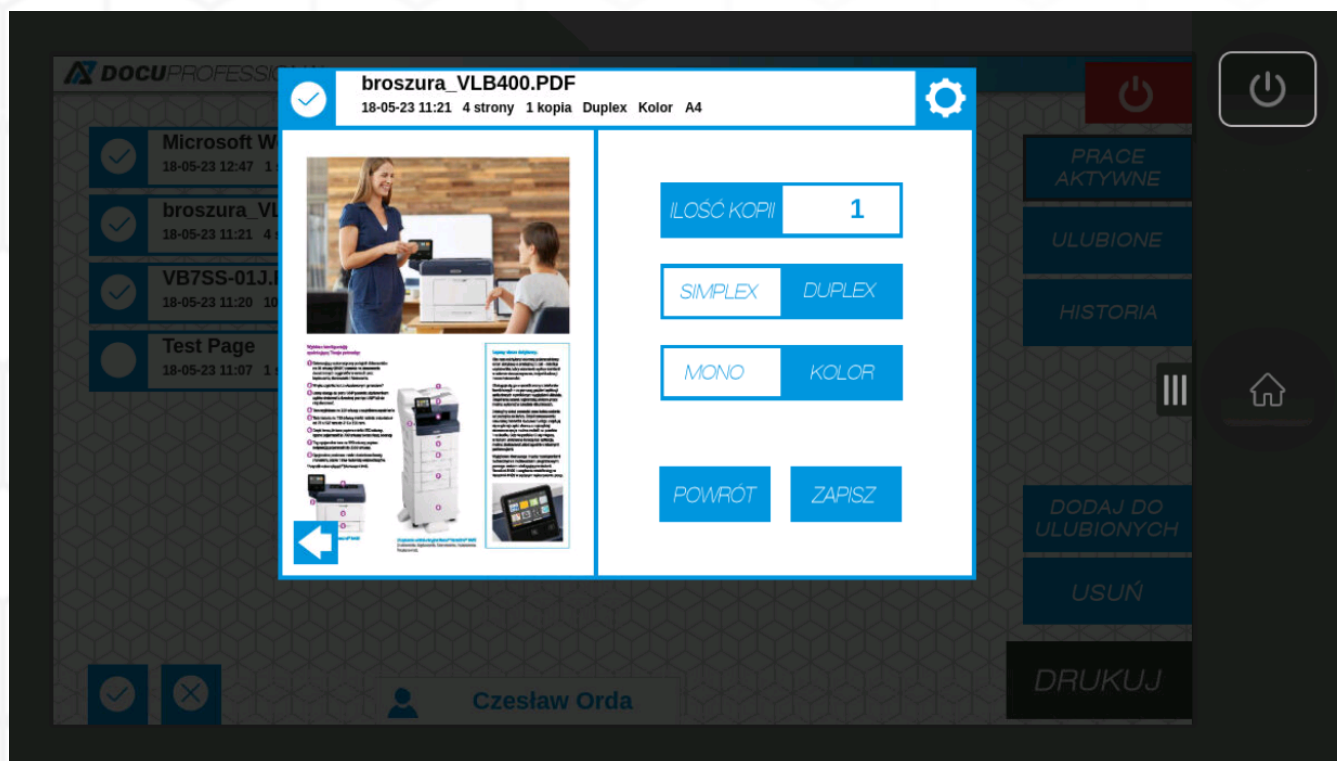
DOCUPROFESSI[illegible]

Microsoft W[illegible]
18-05-23 12:47 1 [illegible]

broszura_VL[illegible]
18-05-23 11:21 4 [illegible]

VB7SS-01J.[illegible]
18-05-23 11:20 10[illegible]

Test Page
18-05-23 11:07 1 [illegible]

broszura_VLB400.PDF
18-05-23 11:21 4 strony 1 kopia Duplex Kolor A4

ILOŚĆ KOPII 1

SIMPLEX DUPLEX

MONO KOLOR

POWRÓT ZAPISZ

PRACE AKTYWNE

ULUBIONE

HISTORIA

DODAJ DO ULUBIONYCH

USUŃ

DRUKUJ

Czesław Orda